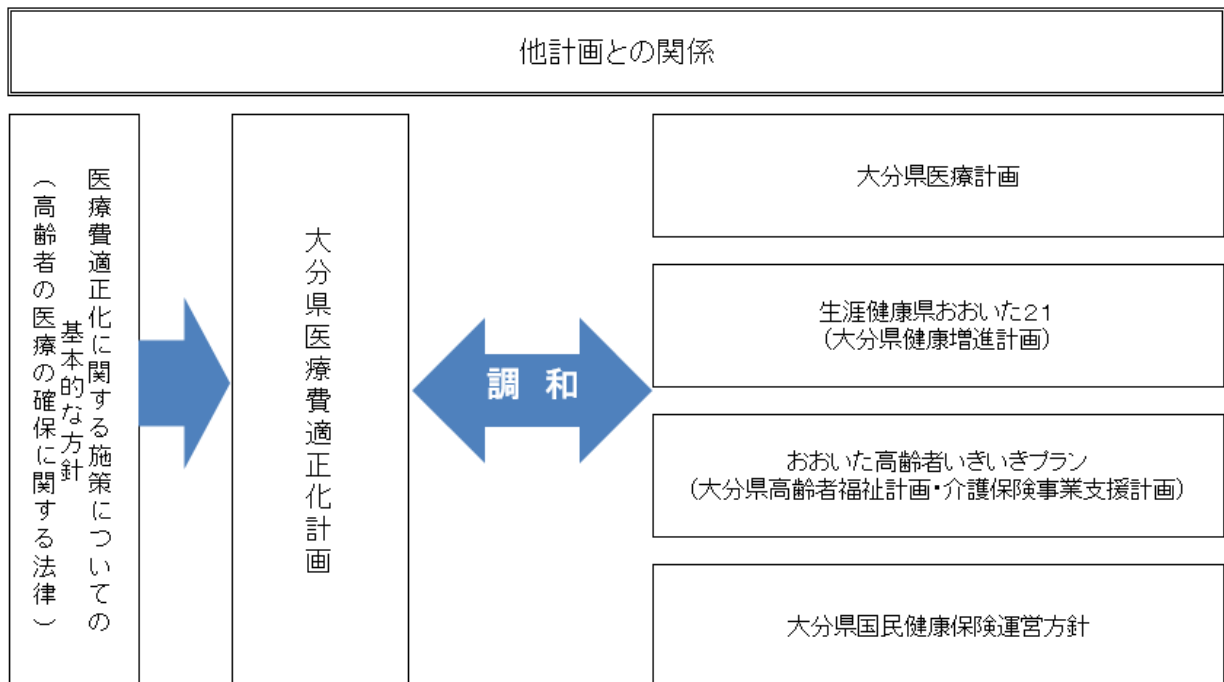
他計画との関係

医療費適正化に関する施策についての基本的な方針
（高齢者の医療の確保に関する法律）

大分県医療費適正化計画

調　和

大分県医療計画

生涯健康県おおいた２１
（大分県健康増進計画）

おおいた高齢者いきいきプラン
（大分県高齢者福祉計画・介護保険事業支援計画）

大分県国民健康保険運営方針